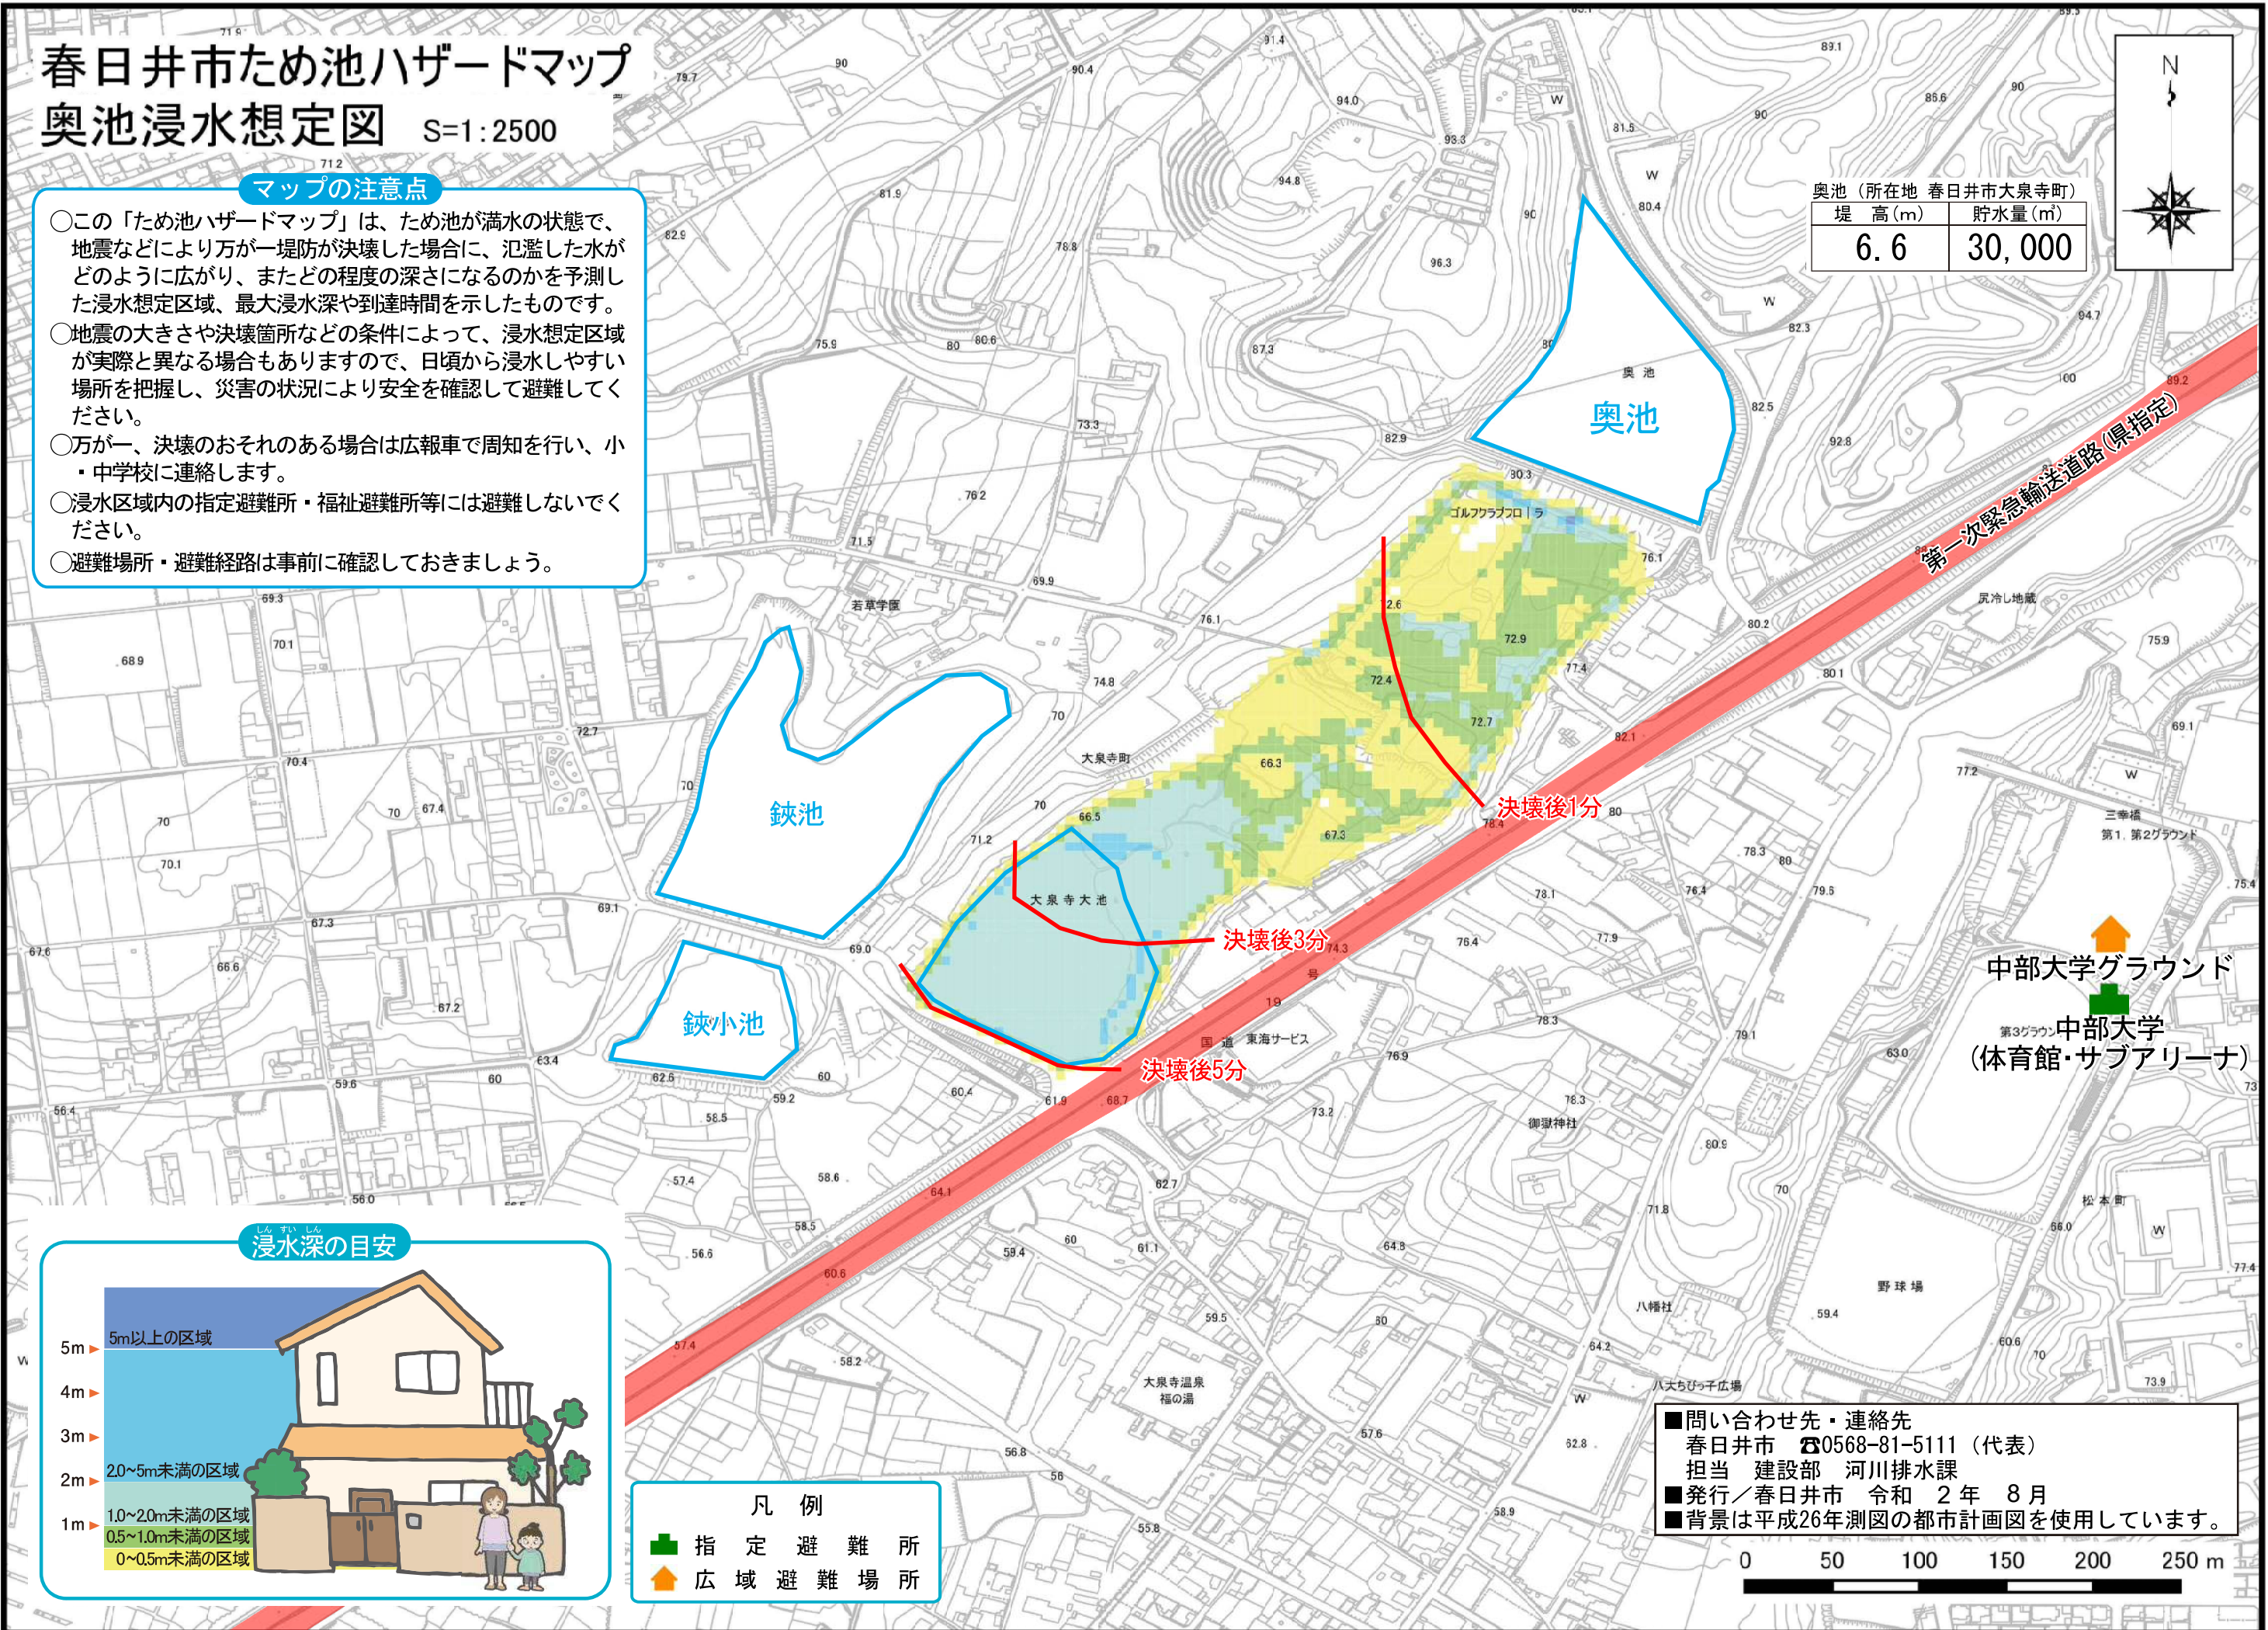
春日井市ため池ハザードマップ
奥池浸水想定図 S=1:2500

マップの注意点
◯この「ため池ハザードマップ」は、ため池が満水の状態で、地震などにより万が一堤防が決壊した場合に、氾濫した水がどのように広がり、またどの程度の深さになるのかを予測した浸水想定区域、最大浸水深や到達時間を示したものです。
◯地震の大きさや決壊箇所などの条件によって、浸水想定区域が実際と異なる場合もありますので、日頃から浸水しやすい場所を把握し、災害の状況により安全を確認して避難してください。
◯万が一、決壊のおそれのある場合は広報車で周知を行い、小・中学校に連絡します。
◯浸水区域内の指定避難所・福祉避難所等には避難しないでください。
◯避難場所・避難経路は事前に確認しておきましょう。

奥池（所在地 春日井市大泉寺町）
| 堤 高（m） | 貯水量（m³） |
|---|---|
| 6.6 | 30,000 |

N

奥池
鋏池
鋏小池
大泉寺大池
大泉寺町
若草学園
ゴルフクラブプロ｜ラ
決壊後1分
決壊後3分
決壊後5分
第一次緊急輸送道路（県指定）
国道19号
東海サービス
尻冷し地蔵
三幸橋
第1、第2グラウンド
中部大学グラウンド
第3グラウンド
中部大学
（体育館・サブアリーナ）
御嶽神社
松本町
野球場
八幡社
八大ちびっ子広場
大泉寺温泉 福の湯

浸水深の目安
5m以上の区域
2.0~5m未満の区域
1.0~2.0m未満の区域
0.5~1.0m未満の区域
0~0.5m未満の区域
5m
4m
3m
2m
1m

凡 例
指 定 避 難 所
広 域 避 難 場 所

■問い合わせ先・連絡先
春日井市 ☎0568-81-5111（代表）
担当 建設部 河川排水課
■発行／春日井市 令和 2年 8月
■背景は平成26年測図の都市計画図を使用しています。

0 50 100 150 200 250 m